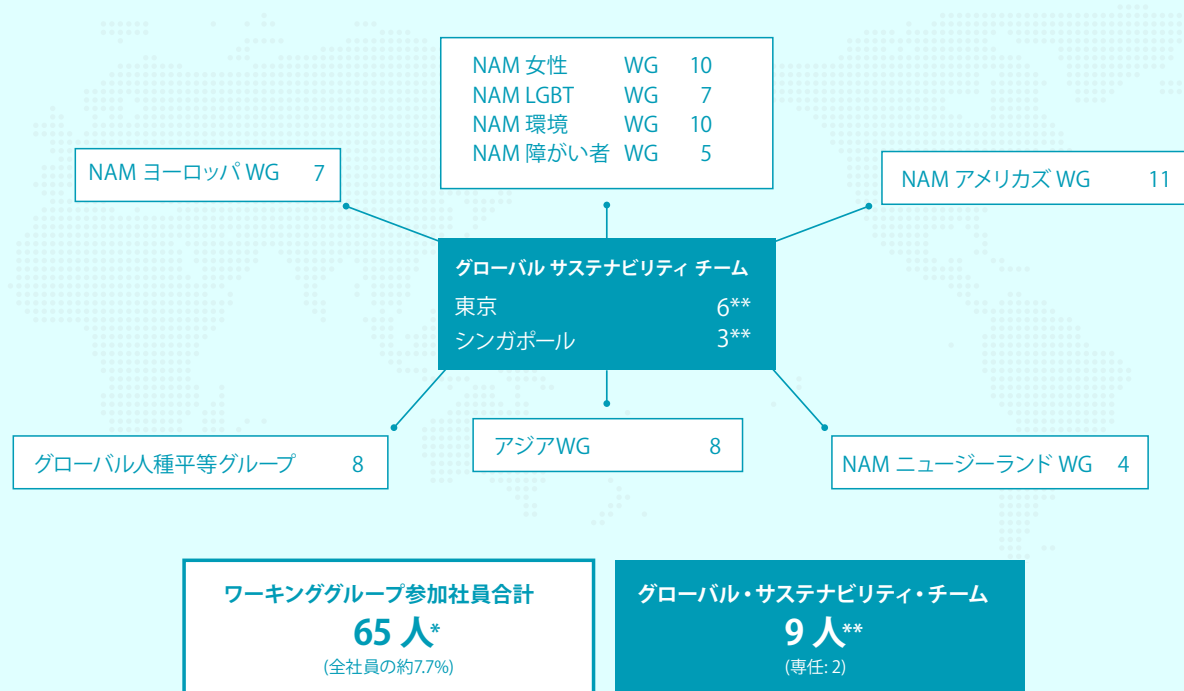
NAM 女性 WG 10
NAM LGBT WG 7
NAM 環境 WG 10
NAM 障がい者 WG 5

NAM ヨーロッパ WG 7

NAM アメリカズ WG 11

グローバル サステナビリティ チーム
東京 6**
シンガポール 3**

グローバル人種平等グループ 8

アジアWG 8

NAM ニュージーランド WG 4

ワーキンググループ参加社員合計
65 人*
(全社員の約7.7%)

グローバル・サステナビリティ・チーム
9 人**
(専任: 2)